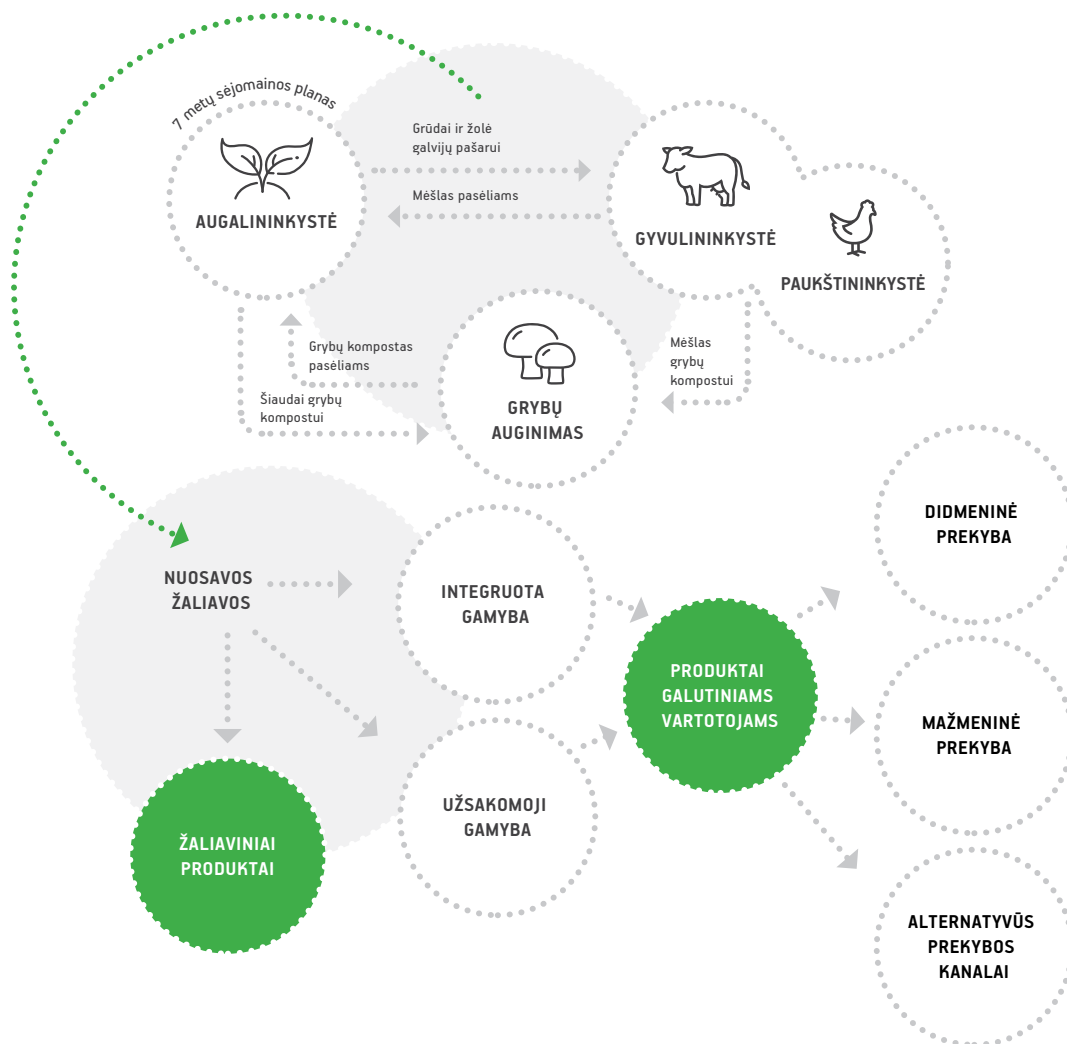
7 metų sėjomainos planas

Grūdai ir žolė galvijų pašarui

Mėšlas pasėliams

AUGALININKYSTĖ

GYVULININKYSTĖ

PAUKŠTININKYSTĖ

Grybų kompostas pasėliams

Šiaudai grybų kompostui

Mėšlas grybų kompostui

GRYBŲ AUGINIMAS

NUOSAVOS ŽALIAVOS

INTEGRUOTA GAMYBA

ŽALIAVINIAI PRODUKTAI

UŽSAKOMOJI GAMYBA

PRODUKTAI GALUTINIAMS VARTOTOJAMS

DIDMENINĖ PREKYBA

MAŽMENINĖ PREKYBA

ALTERNATYVŪS PREKYBOS KANALAI